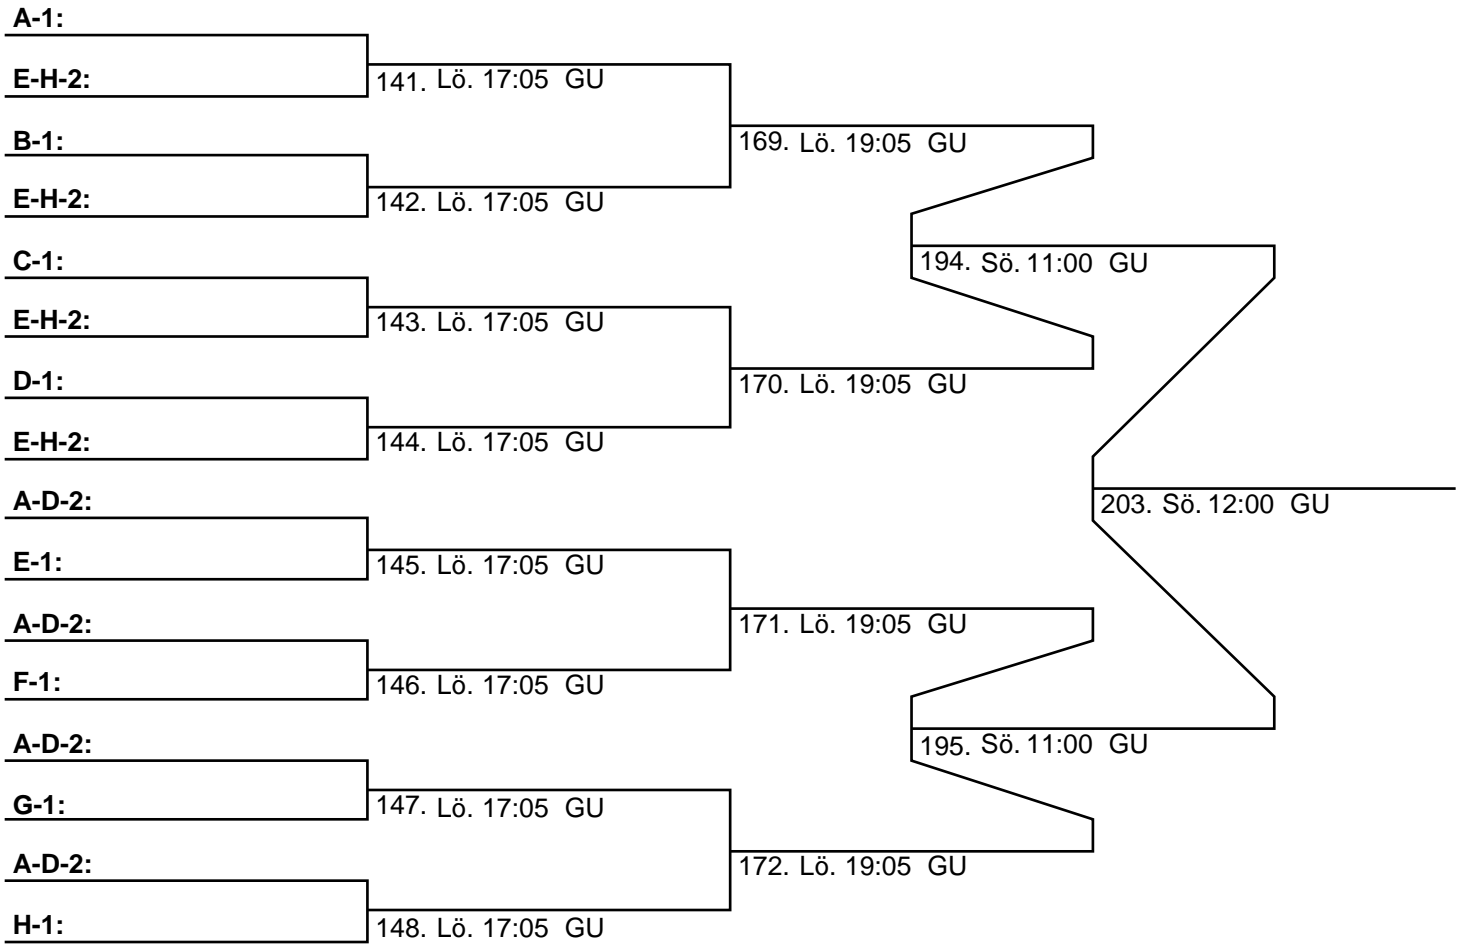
A-1:

E-H-2:

141. Lö. 17:05 GU

B-1:

E-H-2:

142. Lö. 17:05 GU

169. Lö. 19:05 GU

C-1:

E-H-2:

143. Lö. 17:05 GU

D-1:

E-H-2:

144. Lö. 17:05 GU

170. Lö. 19:05 GU

194. Sö. 11:00 GU

A-D-2:

E-1:

145. Lö. 17:05 GU

A-D-2:

F-1:

146. Lö. 17:05 GU

171. Lö. 19:05 GU

A-D-2:

G-1:

147. Lö. 17:05 GU

A-D-2:

H-1:

148. Lö. 17:05 GU

172. Lö. 19:05 GU

195. Sö. 11:00 GU

203. Sö. 12:00 GU